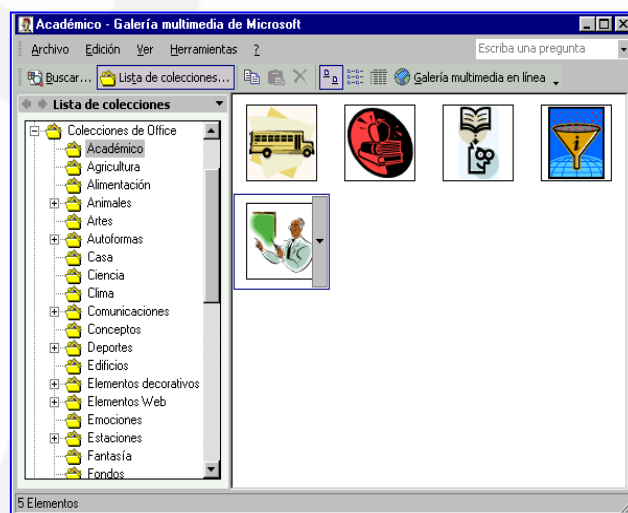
Académico - Galería multimedia de Microsoft

Archivo Edición Ver Herramientas ?

Escriba una pregunta

Buscar... Lista de colecciones... Galería multimedia en línea

Lista de colecciones

Colecciones de Office
Académico
Agricultura
Alimentación
Animales
Artes
Autoformas
Casa
Ciencia
Clima
Comunicaciones
Conceptos
Deportes
Edificios
Elementos decorativos
Elementos Web
Emociones
Estaciones
Fantasía
Fondos

5 Elementos